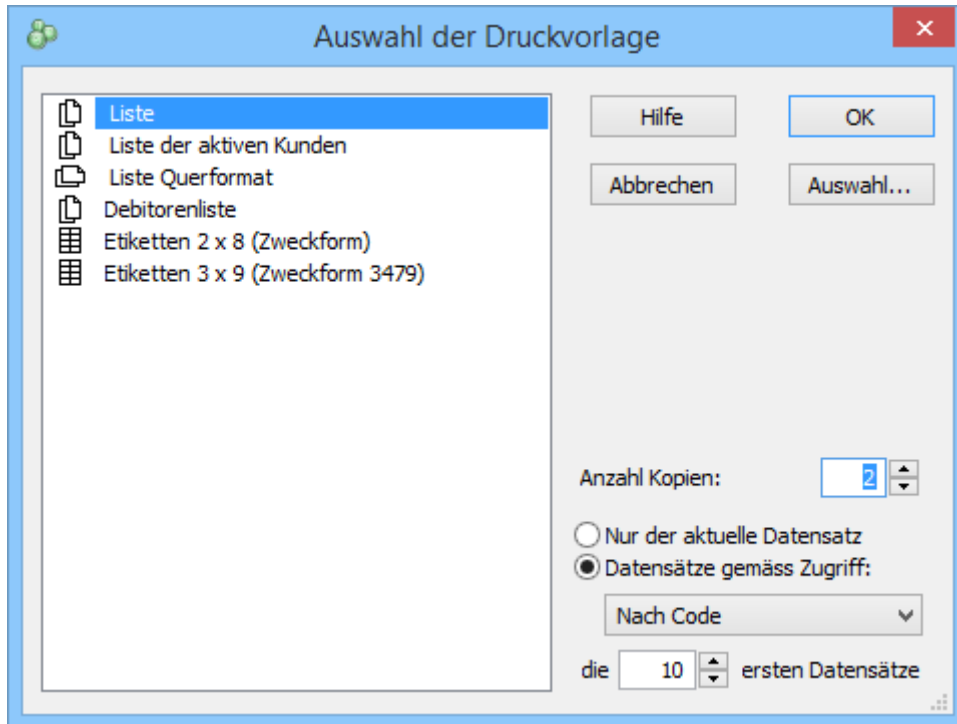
Auswahl der Druckvorlage

Liste
Liste der aktiven Kunden
Liste Querformat
Debitorenliste
Etiketten 2 x 8 (Zweckform)
Etiketten 3 x 9 (Zweckform 3479)

Hilfe
OK
Abbrechen
Auswahl...

Anzahl Kopien: 2

Nur der aktuelle Datensatz
Datensätze gemäss Zugriff:
Nach Code
die 10 ersten Datensätze